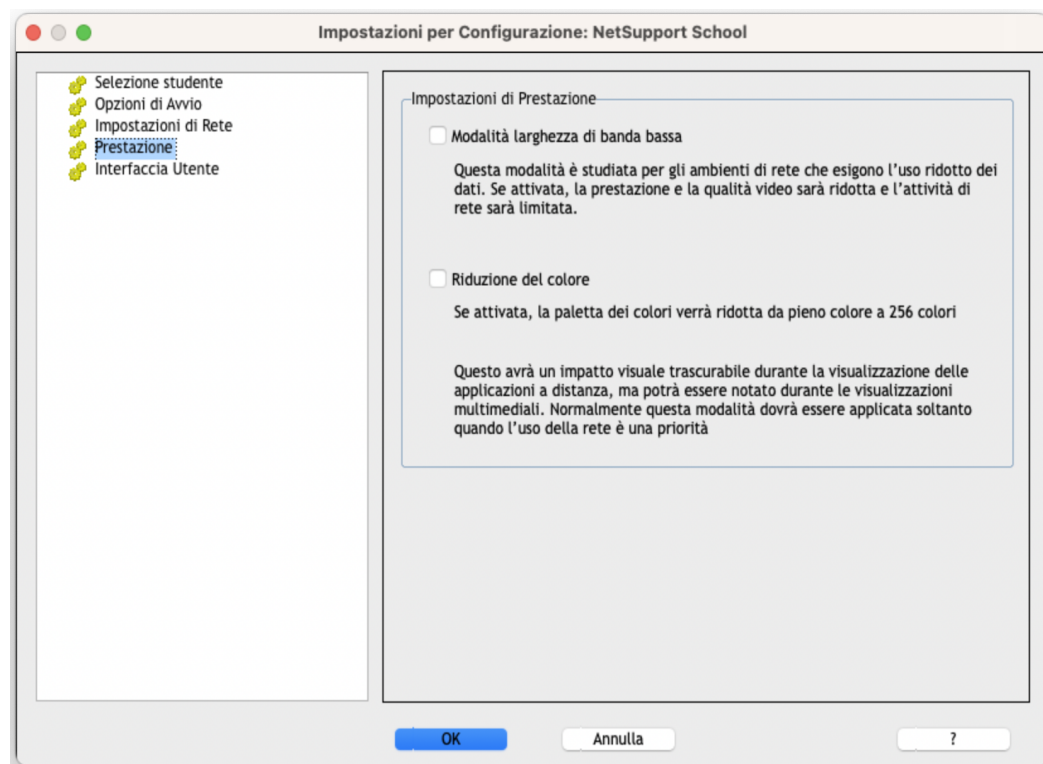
Impostazioni per Configurazione: NetSupport School

Selezione studente
Opzioni di Avvio
Impostazioni di Rete
Prestazione
Interfaccia Utente

Impostazioni di Prestazione

Modalità larghezza di banda bassa

Questa modalità è studiata per gli ambienti di rete che esigono l'uso ridotto dei dati. Se attivata, la prestazione e la qualità video sarà ridotta e l'attività di rete sarà limitata.

Riduzione del colore

Se attivata, la paletta dei colori verrà ridotta da pieno colore a 256 colori

Questo avrà un impatto visuale trascurabile durante la visualizzazione delle applicazioni a distanza, ma potrà essere notato durante le visualizzazioni multimediali. Normalmente questa modalità dovrà essere applicata soltanto quando l'uso della rete è una priorità

OK
Annulla
?